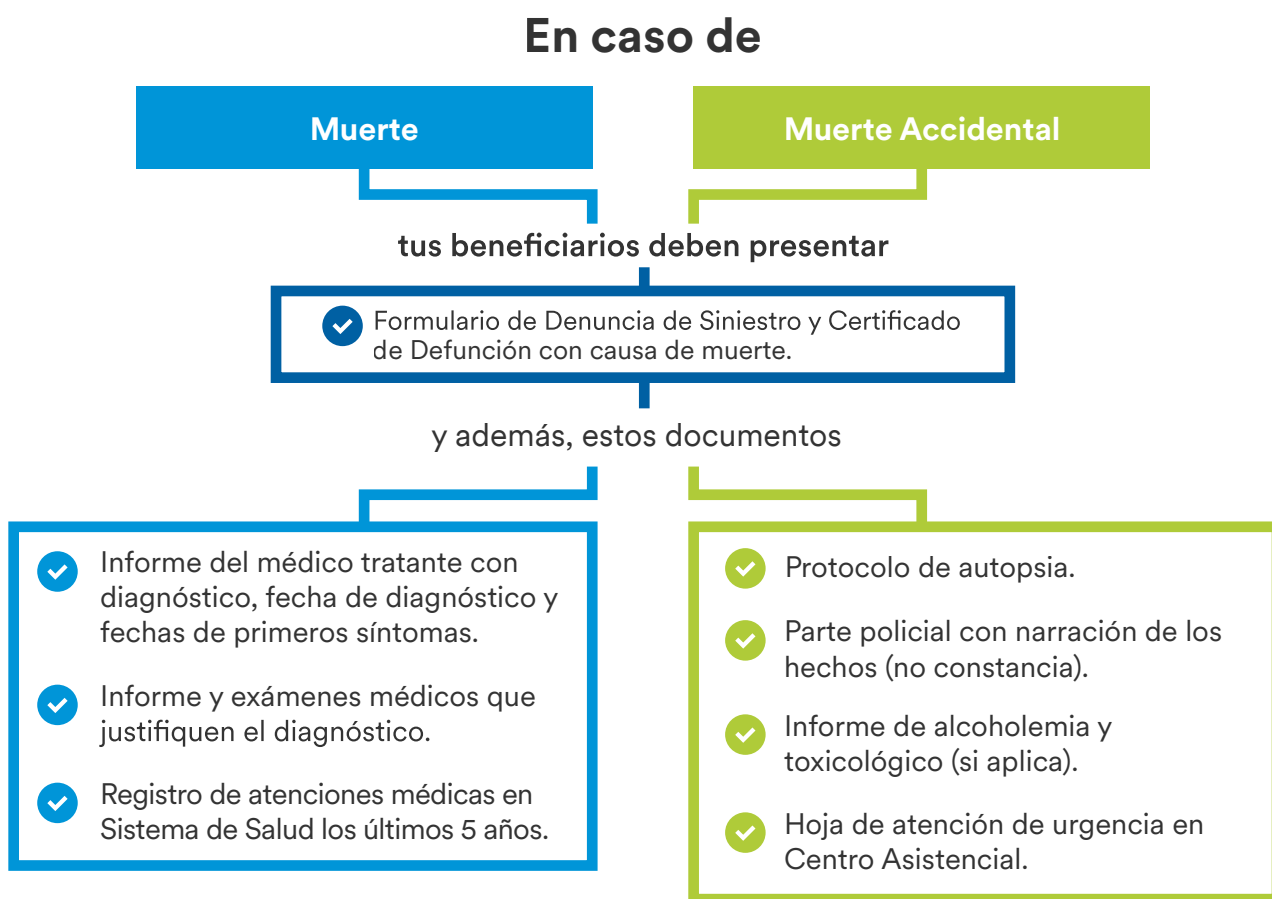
En caso de

Muerte

Muerte Accidental

tus beneficiarios deben presentar

Formulario de Denuncia de Siniestro y Certificado de Defunción con causa de muerte.

y además, estos documentos

Informe del médico tratante con diagnóstico, fecha de diagnóstico y fechas de primeros síntomas.

Informe y exámenes médicos que justifiquen el diagnóstico.

Registro de atenciones médicas en Sistema de Salud los últimos 5 años.

Protocolo de autopsia.

Parte policial con narración de los hechos (no constancia).

Informe de alcoholemia y toxicológico (si aplica).

Hoja de atención de urgencia en Centro Asistencial.